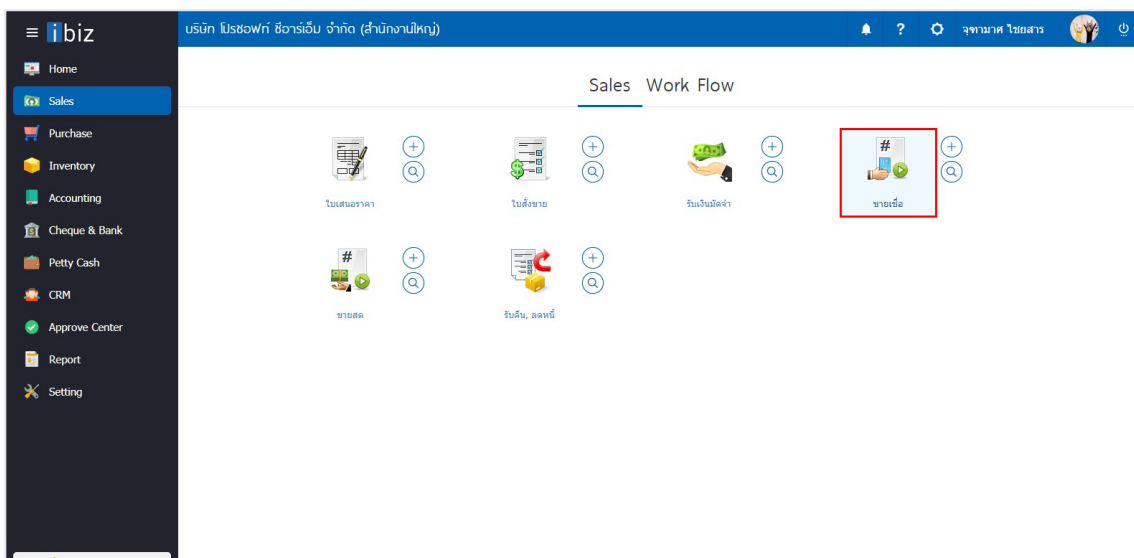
≡ ibiz

บริษัท โปรซอฟท์ ซีอาร์เอ็ม จำกัด (สำนักงานใหญ่)

? จุฑามาศ ไชยสาร

Home
Sales
Purchase
Inventory
Accounting
Cheque & Bank
Petty Cash
CRM
Approve Center
Report
Setting

Sales Work Flow

ใบเสนอราคา

ใบสั่งขาย

รับเงินมัดจำ

ขายเชื่อ

ขายสด

รับคืน, ลดหนี้